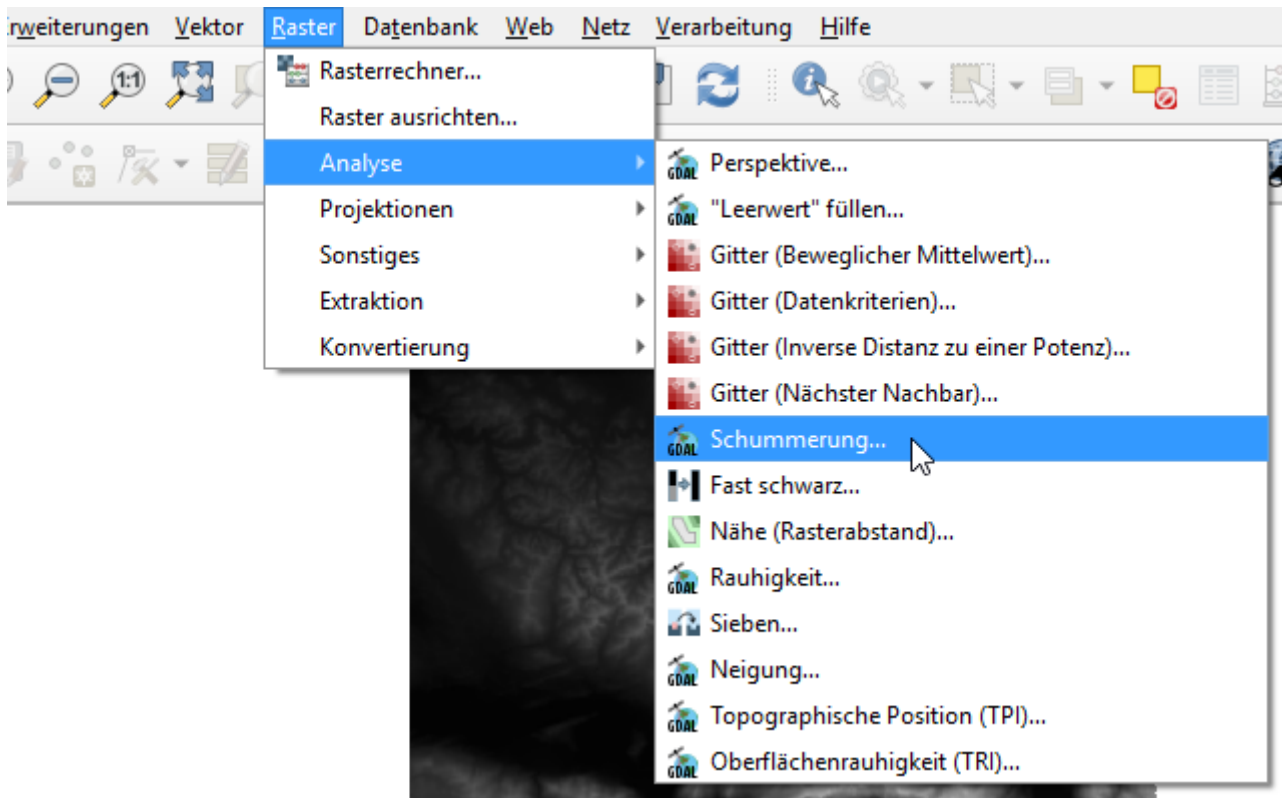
rweiterungen Vektor Raster Datenbank Web Netz Verarbeitung Hilfe

Rasterrechner...
Raster ausrichten...
Analyse
Projektionen
Sonstiges
Extraktion
Konvertierung

Perspektive...
"Leerwert" füllen...
Gitter (Beweglicher Mittelwert)...
Gitter (Datenkriterien)...
Gitter (Inverse Distanz zu einer Potenz)...
Gitter (Nächster Nachbar)...
Schummerung...
Fast schwarz...
Nähe (Rasterabstand)...
Rauhigkeit...
Sieben...
Neigung...
Topographische Position (TPI)...
Oberflächenrauhigkeit (TRI)...